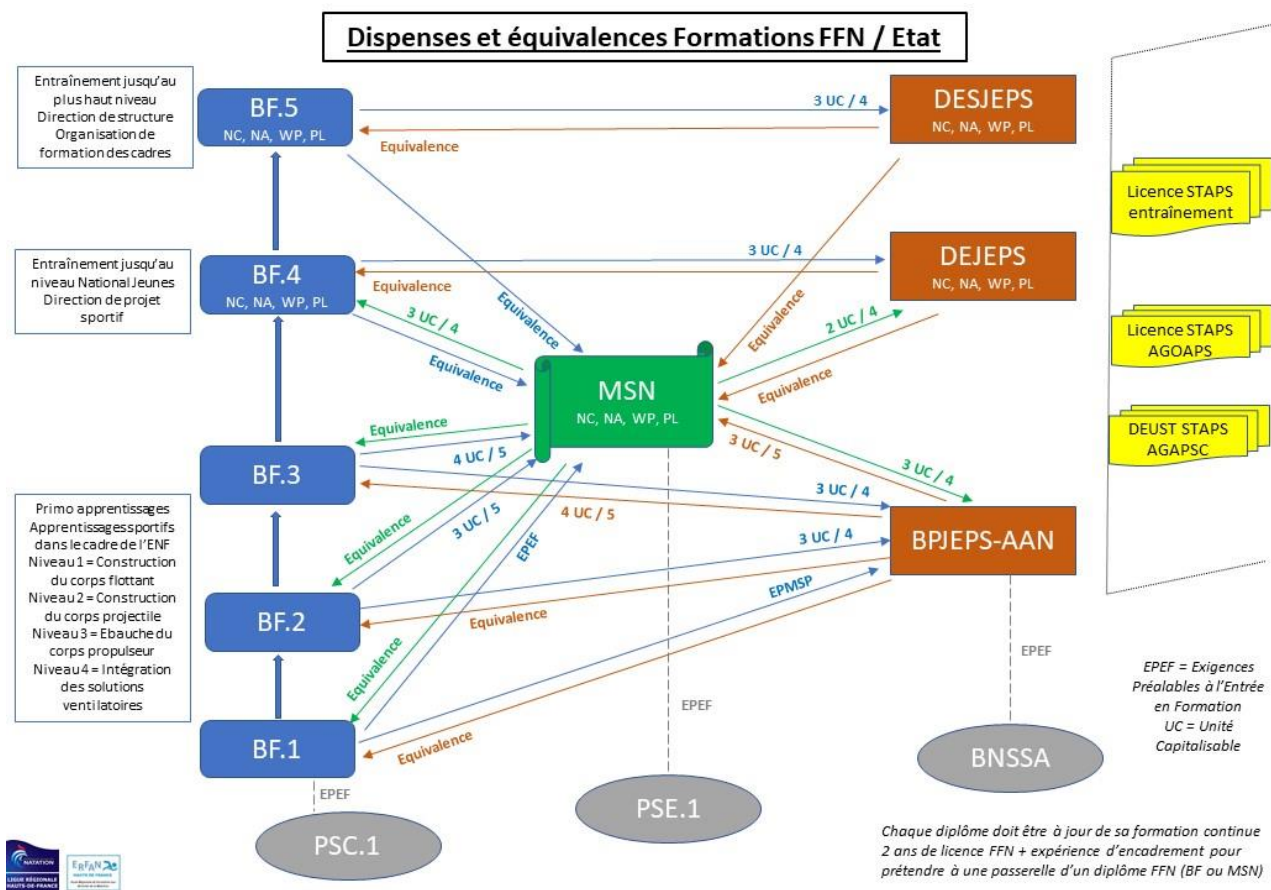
Dispenses et équivalences Formations FFN / Etat

Entraînement jusqu'au plus haut niveau
Direction de structure
Organisation de formation des cadres

BF.5
NC, NA, WP, PL

3 UC / 4

Equivalence

DESJEPS
NC, NA, WP, PL

Licence STAPS entraînement

Entraînement jusqu'au niveau National Jeunes
Direction de projet sportif

BF.4
NC, NA, WP, PL

3 UC / 4

Equivalence

DEJEPS
NC, NA, WP, PL

Equivalence

3 UC / 4

Equivalence

Equivalence

2 UC / 4

Licence STAPS AGOAPS

MSN
NC, NA, WP, PL

Equivalence

Equivalence

DEUST STAPS AGAPSC

BF.3

4 UC / 5

3 UC / 5

3 UC / 4

3 UC / 4

Primo apprentissages
Apprentissages sportifs dans le cadre de l'ENF
Niveau 1 = Construction du corps flottant
Niveau 2 = Construction du corps projectile
Niveau 3 = Ebauche du corps propulseur
Niveau 4 = Intégration des solutions ventilatoires

Equivalence

3 UC / 5

4 UC / 5

EPEF

3 UC / 4

BPJEPS-AAN

BF.2

Equivalence

EPMSP

Equivalence

EPEF

EPEF = Exigences Préalables à l'Entrée en Formation
UC = Unité Capitalisable

EPEF

BF.1

Equivalence

BNSSA

EPEF

PSE.1

PSC.1

Chaque diplôme doit être à jour de sa formation continue
2 ans de licence FFN + expérience d'encadrement pour prétendre à une passerelle d'un diplôme FFN (BF ou MSN)

NATATION
LIGUE RÉGIONALE HAUTS-DE-FRANCE

ERFAN
HAUTS-DE-FRANCE